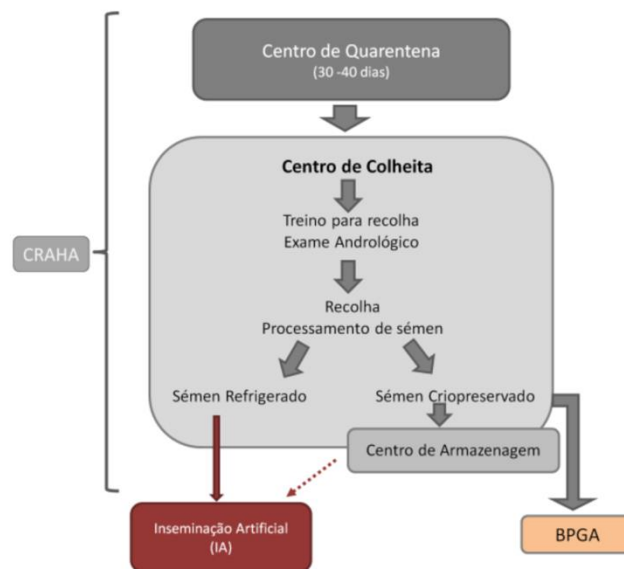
CRAHA

Centro de Quarentena
(30 -40 dias)

Centro de Colheita

Treino para recolha
Exame Andrológico

Recolha
Processamento de sémen

Sémen Refrigerado

Sémen Criopreservado

Centro de Armazenagem

Inseminação Artificial
(IA)

BPGA